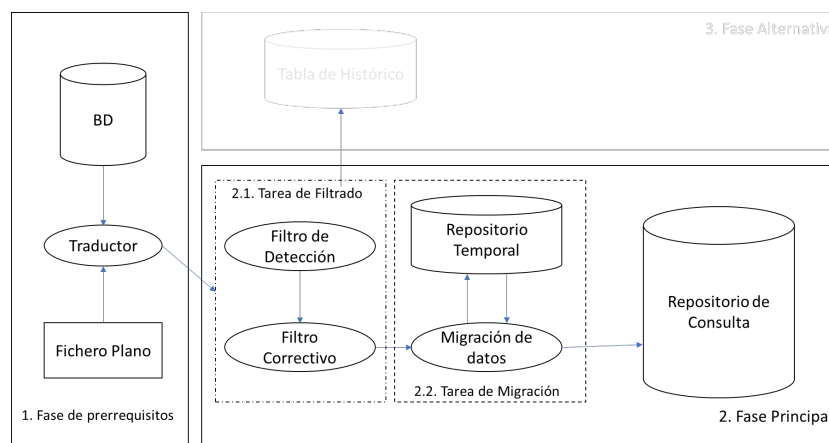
3. Fase Alternativ

Tabla de Histórico

BD

Traductor

Fichero Plano

1. Fase de prerrequisitos

2.1. Tarea de Filtrado

Filtro de Detección

Filtro Correctivo

Repositorio Temporal

Migración de datos

2.2. Tarea de Migración

Repositorio de Consulta

2. Fase Principa